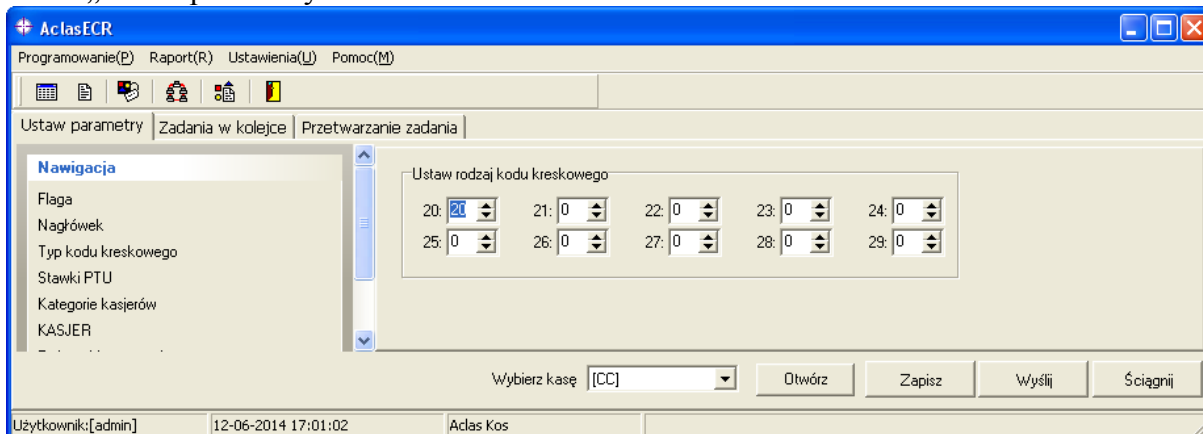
AclasECR

Programowanie(P) Raport(R) Ustawienia(U) Pomoc(M)

Ustaw parametry | Zadania w kolejce | Przetwarzanie zadania

Nawigacja
Flaga
Nagłówek
Typ kodu kreskowego
Stawki PTU
Kategorie kasjerów
KASJER

Ustaw rodzaj kodu kreskowego

| | | | | |
|---|---|---|---|---|
| 20: 20 | 21: 0 | 22: 0 | 23: 0 | 24: 0 |
| 25: 0 | 26: 0 | 27: 0 | 28: 0 | 29: 0 |

Wybierz kasę [CC] Otwórz Zapisz Wyślij Ściągnij

Użytkownik:[admin] 12-06-2014 17:01:02 Aclas Kos